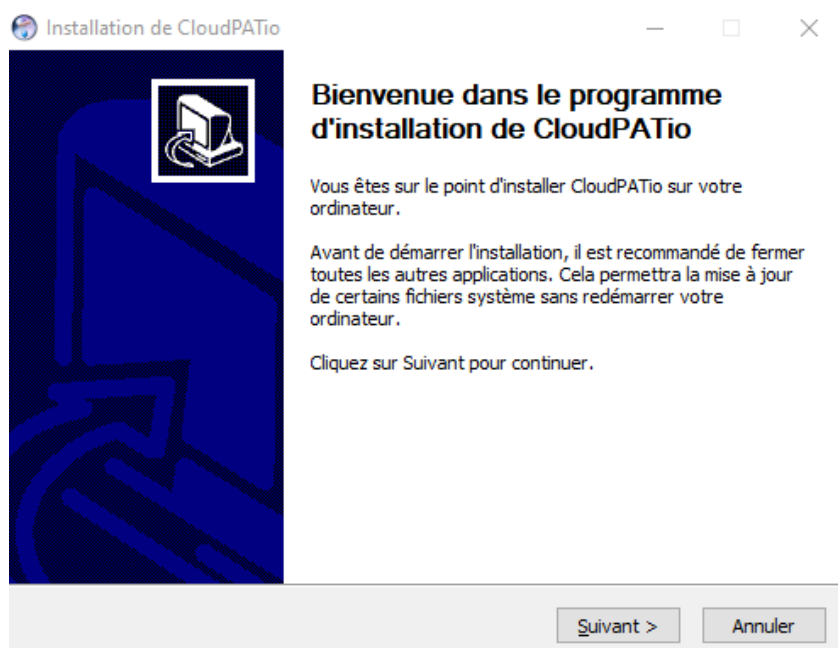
Installation de CloudPATio

Bienvenue dans le programme d'installation de CloudPATio

Vous êtes sur le point d'installer CloudPATio sur votre ordinateur.

Avant de démarrer l'installation, il est recommandé de fermer toutes les autres applications. Cela permettra la mise à jour de certains fichiers système sans redémarrer votre ordinateur.

Cliquez sur Suivant pour continuer.

Suivant >

Annuler